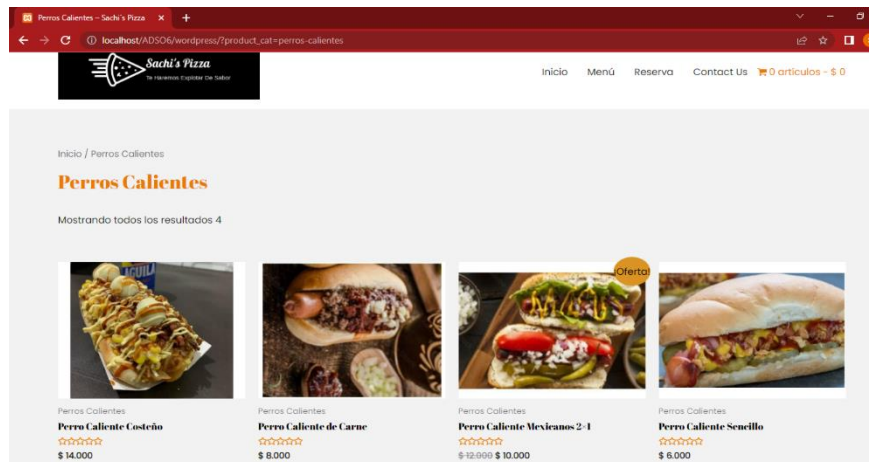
Perros Calientes – Sachi's Pizza ×
localhost/ADSO6/wordpress/?product_cat=perros-calientes

Sachi's Pizza
Te Haremos Explotar De Sabor

Inicio Menú Reserva Contact Us 0 artículos - $ 0

Inicio / Perros Calientes

Perros Calientes

Mostrando todos los resultados 4

¡Oferta!

Perros Calientes
Perro Caliente Costeño
$ 14.000

Perros Calientes
Perro Caliente de Carne
$ 8.000

Perros Calientes
Perro Caliente Mexicanos 2+1
~~$ 12.000~~ $ 10.000

Perros Calientes
Perro Caliente Sencillo
$ 6.000